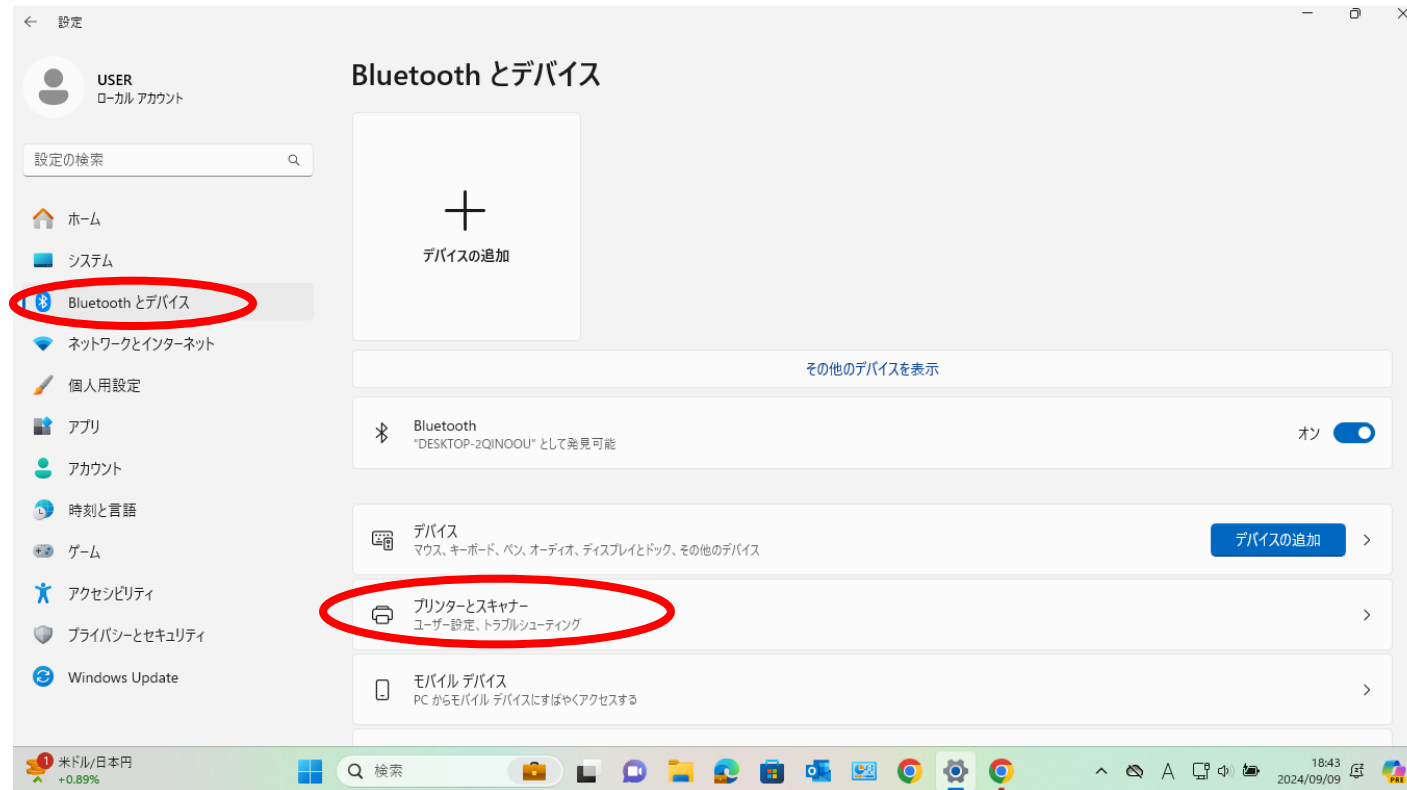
設定

USER
ローカル アカウント

設定の検索

ホーム
システム
Bluetooth とデバイス
ネットワークとインターネット
個人用設定
アプリ
アカウント
時刻と言語
ゲーム
アクセシビリティ
プライバシーとセキュリティ
Windows Update

Bluetooth とデバイス

デバイスの追加

その他のデバイスを表示

Bluetooth
"DESKTOP-2QINOOU" として発見可能
オン

デバイス
マウス、キーボード、ペン、オーディオ、ディスプレイとドック、その他のデバイス
デバイスの追加

プリンターとスキャナー
ユーザー設定、トラブルシューティング

モバイル デバイス
PC からモバイル デバイスにすばやくアクセスする

1
米ドル/日本円
+0.89%
検索
A
18:43
2024/09/09
PRE